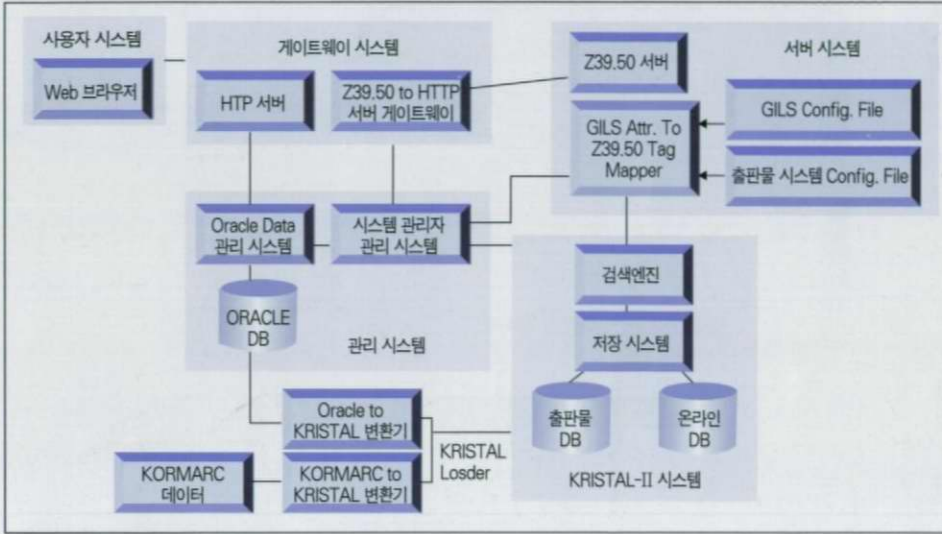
사용자 시스템

Web 브라우저

게이트웨이 시스템

HTP 서버

Z39.50 to HTTP 서버 게이트웨이

서버 시스템

Z39.50 서버

GILS Attr. To Z39.50 Tag Mapper

GILS Config. File

출판물 시스템 Config. File

Oracle Data 관리 시스템

시스템 관리자 관리 시스템

ORACLE DB

관리 시스템

검색엔진

저장 시스템

출판물 DB

온라인 DB

Oracle to KRISTAL 변환기

KORMARC to KRISTAL 변환기

KRISTAL Losder

KORMARC 데이터

KRISTAL-II 시스템